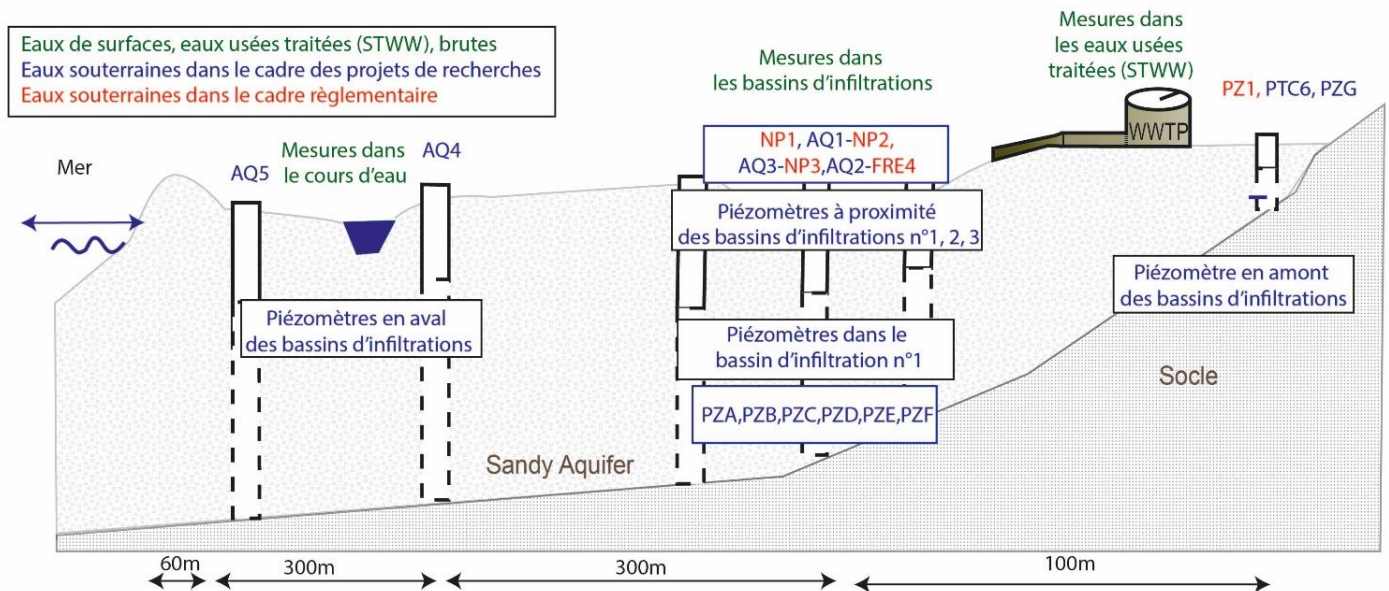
Eaux de surfaces, eaux usées traitées (STWW), brutes
Eaux souterraines dans le cadre des projets de recherches
Eaux souterraines dans le cadre règlementaire

Mesures dans les bassins d'infiltrations

Mesures dans les eaux usées traitées (STWW)

PZ1, PTC6, PZG

Mer

AQ5

Mesures dans le cours d'eau

AQ4

NP1, AQ1-NP2, AQ3-NP3,AQ2-FRE4

Piézomètres à proximité des bassins d'infiltrations n°1, 2, 3

WWTP

Piézomètre en amont des bassins d'infiltrations

Piézomètres en aval des bassins d'infiltrations

Piézomètres dans le bassin d'infiltration n°1

PZA,PZB,PZC,PZD,PZE,PZF

Socle

Sandy Aquifer

60m

300m

300m

100m